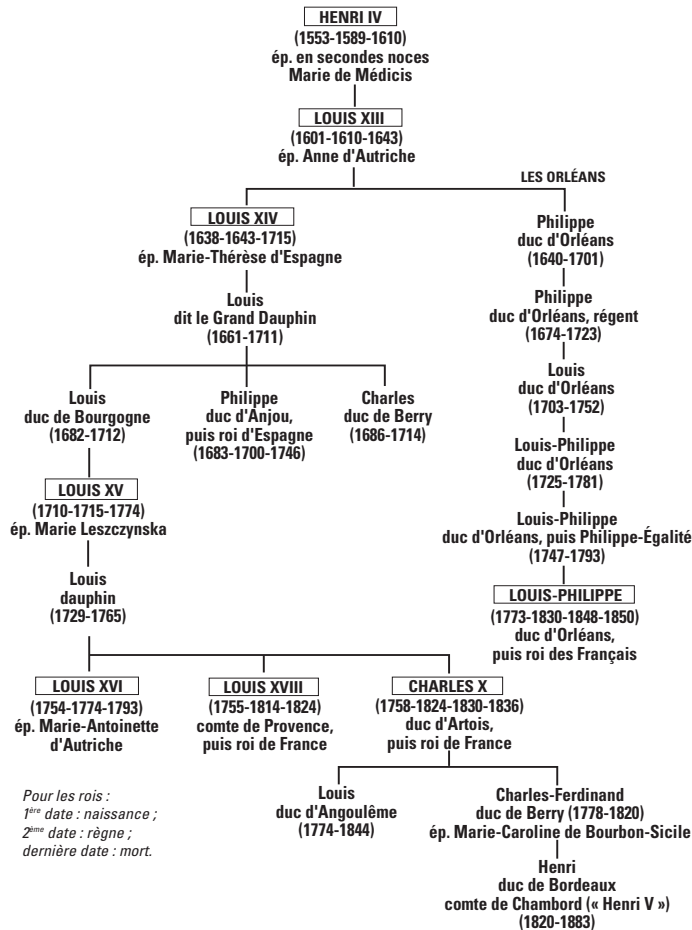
HENRI IV
(1553-1589-1610)
ép. en secondes noces
Marie de Médicis

LOUIS XIII
(1601-1610-1643)
ép. Anne d'Autriche

LES ORLÉANS

LOUIS XIV
(1638-1643-1715)
ép. Marie-Thérèse d'Espagne

Louis
dit le Grand Dauphin
(1661-1711)

Louis
duc de Bourgogne
(1682-1712)

Philippe
duc d'Anjou,
puis roi d'Espagne
(1683-1700-1746)

Charles
duc de Berry
(1686-1714)

LOUIS XV
(1710-1715-1774)
ép. Marie Leszczynska

Louis
dauphin
(1729-1765)

LOUIS XVI
(1754-1774-1793)
ép. Marie-Antoinette
d'Autriche

LOUIS XVIII
(1755-1814-1824)
comte de Provence,
puis roi de France

CHARLES X
(1758-1824-1830-1836)
duc d'Artois,
puis roi de France

Louis
duc d'Angoulême
(1774-1844)

Charles-Ferdinand
duc de Berry (1778-1820)
ép. Marie-Caroline de Bourbon-Sicile

Henri
duc de Bordeaux
comte de Chambord (« Henri V »)
(1820-1883)

Philippe
duc d'Orléans
(1640-1701)

Philippe
duc d'Orléans, régent
(1674-1723)

Louis
duc d'Orléans
(1703-1752)

Louis-Philippe
duc d'Orléans
(1725-1781)

Louis-Philippe
duc d'Orléans, puis Philippe-Égalité
(1747-1793)

LOUIS-PHILIPPE
(1773-1830-1848-1850)
duc d'Orléans,
puis roi des Français

Pour les rois :
$1^{ère}$ date : naissance ;
$2^{ème}$ date : règne ;
dernière date : mort.